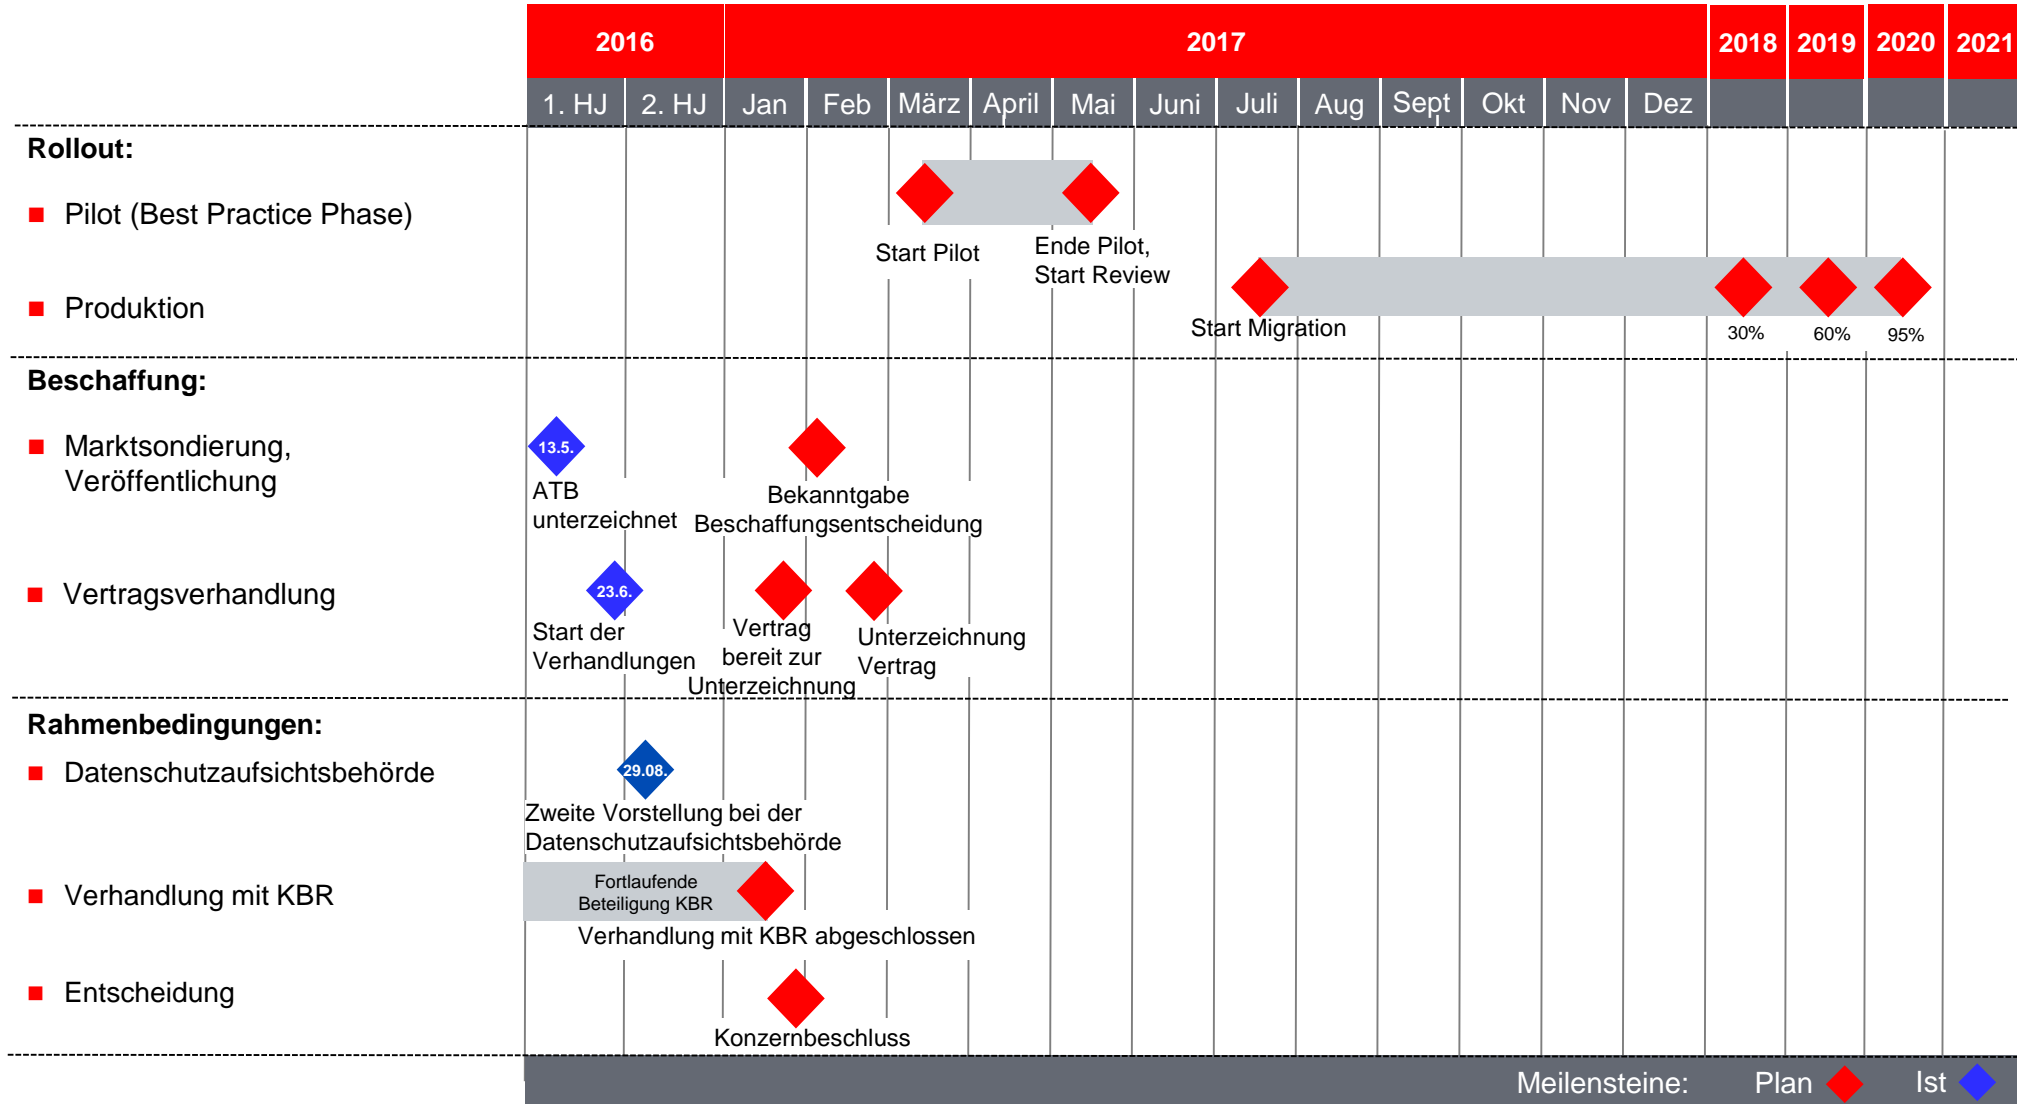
| 2016 | | 2017 | | | | | | | | | | | | 2018 | 2019 | 2020 | 2021 |
|---|---|---|---|---|---|---|---|---|---|---|---|---|---|---|---|---|---|
| 1. HJ | 2. HJ | Jan | Feb | März | April | Mai | Juni | Juli | Aug | Sept | Okt | Nov | Dez | | | | |

Rollout:

Pilot (Best Practice Phase)

Start Pilot

Ende Pilot, Start Review

Produktion

Start Migration

30%

60%

95%

Beschaffung:

Marktsondierung, Veröffentlichung

13.5.

ATB unterzeichnet

Bekanntgabe Beschaffungsentscheidung

Vertragsverhandlung

23.6.

Start der Verhandlungen

Vertrag bereit zur Unterzeichnung

Unterzeichnung Vertrag

Rahmenbedingungen:

Datenschutzaufsichtsbehörde

29.08.

Zweite Vorstellung bei der Datenschutzaufsichtsbehörde

Verhandlung mit KBR

Fortlaufende Beteiligung KBR

Verhandlung mit KBR abgeschlossen

Entscheidung

Konzernbeschluss

Meilensteine: Plan Ist